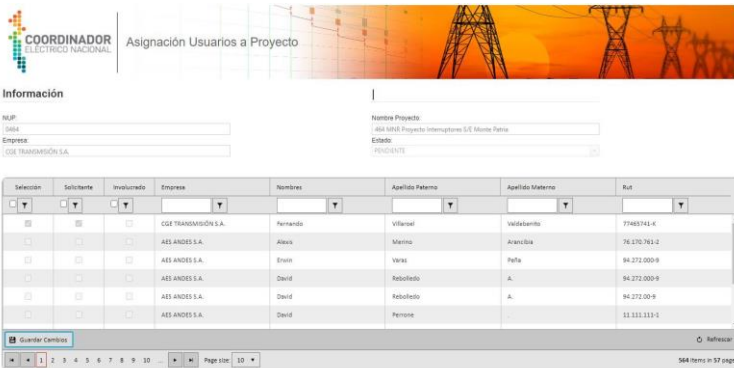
COORDINADOR ELÉCTRICO NACIONAL

Asignación Usuarios a Proyecto

Información

NUP:
0464
Empresa:
CGE TRANSMISIÓN S.A.

Nombre Proyecto:
464 MNR Proyecto Interruptores S/E Monte Patria
Estado:
PENDIENTE

| Selección | Solicitante | Involucrado | Empresa | Nombres | Apellido Paterno | Apellido Materno | Rut |
|---|---|---|---|---|---|---|---|
| | | | CGE TRANSMISIÓN S.A. | Fernando | Villarroel | Valdebenito | 77465741-K |
| | | | AES ANDES S.A. | Alexis | Merino | Arancibia | 76.170.761-2 |
| | | | AES ANDES S.A. | Erwin | Veras | Peña | 94.272.000-9 |
| | | | AES ANDES S.A. | David | Rebolledo | A. | 94.272.000-9 |
| | | | AES ANDES S.A. | David | Rebolledo | A. | 94.272.00-9 |
| | | | AES ANDES S.A. | David | Perrone | . | 11.111.111-1 |

Guardar Cambios

Refrescar

1 2 3 4 5 6 7 8 9 10 ... Page size: 10

564 items in 57 page